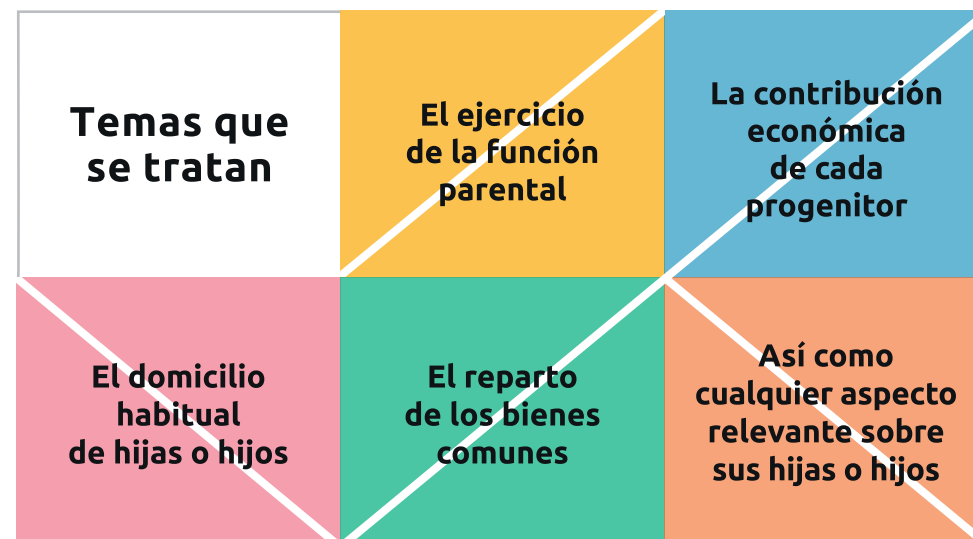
Temas que se tratan

El ejercicio de la función parental

La contribución económica de cada progenitor

El domicilio habitual de hijas o hijos

El reparto de los bienes comunes

Así como cualquier aspecto relevante sobre sus hijas o hijos